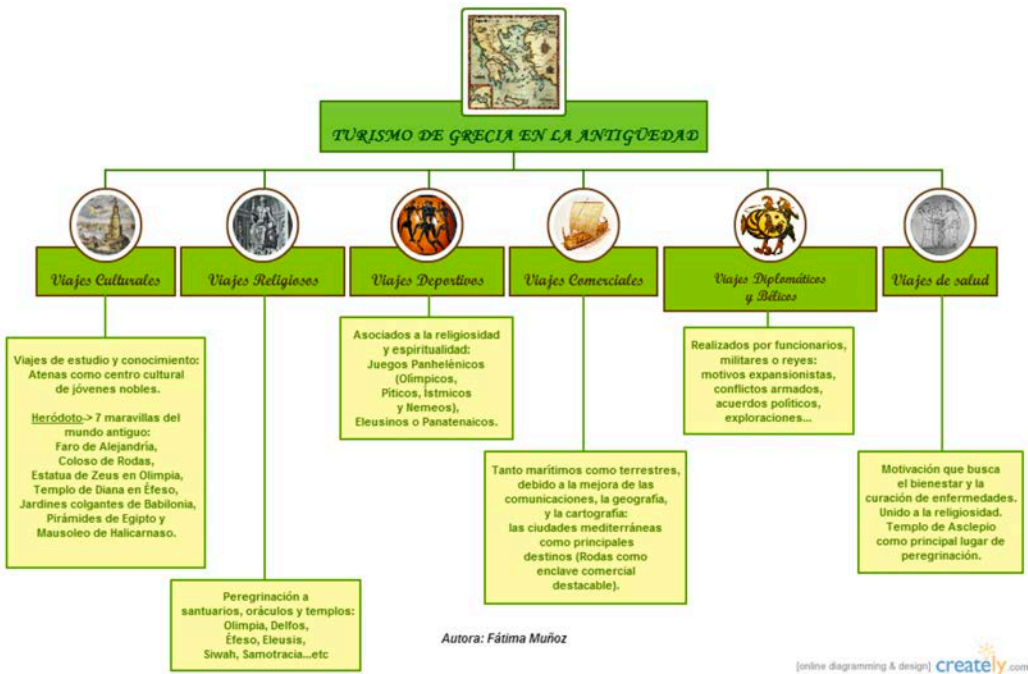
TURISMO DE GRECIA EN LA ANTIGÜEDAD

Viajes Culturales

Viajes de estudio y conocimiento: Atenas como centro cultural de jóvenes nobles.

Heródoto-> 7 maravillas del mundo antiguo: Faro de Alejandría, Coloso de Rodas, Estatua de Zeus en Olimpia, Templo de Diana en Éfeso, Jardines colgantes de Babilonia, Pirámides de Egipto y Mausoleo de Halicarnaso.

Viajes Religiosos

Peregrinación a santuarios, oráculos y templos: Olimpia, Delfos, Éfeso, Eleusis, Siwah, Samotracia...etc

Viajes Deportivos

Asociados a la religiosidad y espiritualidad: Juegos Panhelénicos (Olímpicos, Píticos, Ístmicos y Nemeos), Eleusinos o Panatenaicos.

Viajes Comerciales

Tanto marítimos como terrestres, debido a la mejora de las comunicaciones, la geografía, y la cartografía: las ciudades mediterráneas como principales destinos (Rodas como enclave comercial destacable).

Viajes Diplomáticos y Bélicos

Realizados por funcionarios, militares o reyes: motivos expansionistas, conflictos armados, acuerdos políticos, exploraciones...

Viajes de salud

Motivación que busca el bienestar y la curación de enfermedades. Unido a la religiosidad. Templo de Asclepio como principal lugar de peregrinación.

Autora: Fátima Muñoz

[online diagramming & design] creately.com